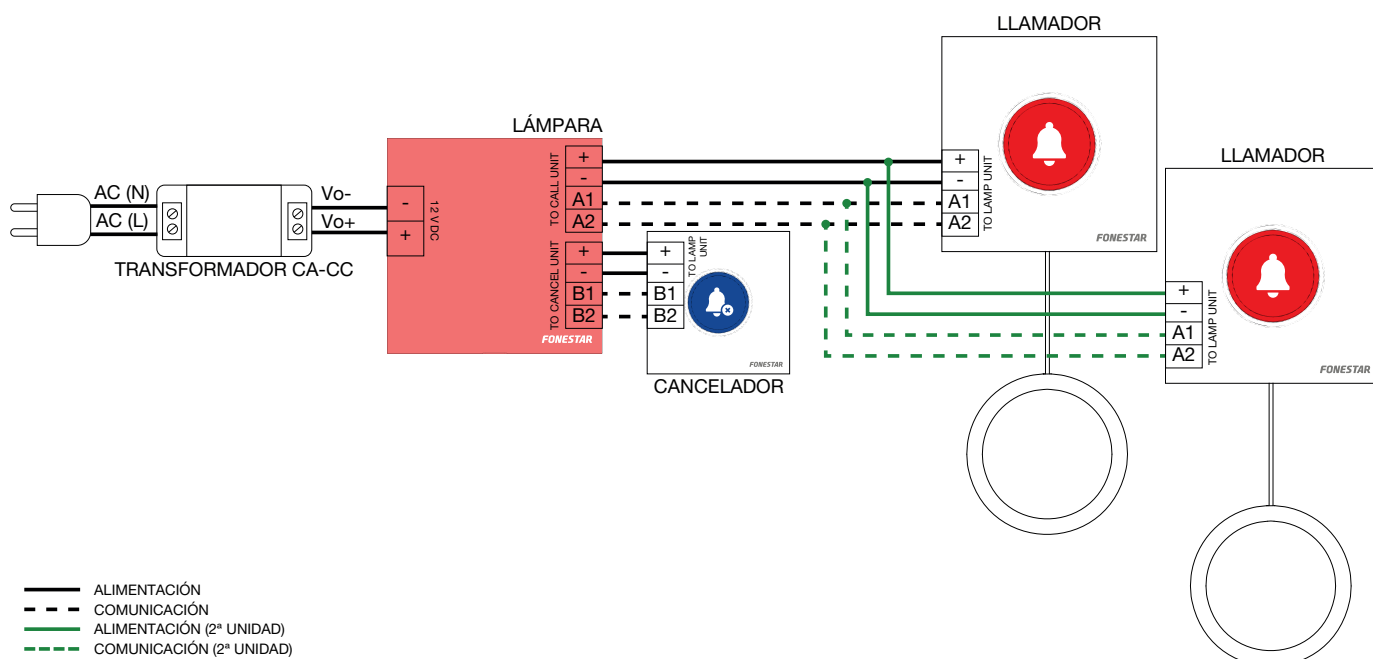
LLAMADOR

LLAMADOR

LÁMPARA

AC (N)
AC (L)

TRANSFORMADOR CA-CC

Vo-
Vo+

-
+
12 V DC

TO CALL UNIT
+
-
A1
A2

TO CANCEL UNIT
+
-
B1
B2

FONESTAR

+
-
B1
B2
TO LAMP UNIT

FONESTAR

CANCELADOR

+
-
A1
A2
TO LAMP UNIT

FONESTAR

+
-
A1
A2
TO LAMP UNIT

FONESTAR

ALIMENTACIÓN
COMUNICACIÓN
ALIMENTACIÓN (2ª UNIDAD)
COMUNICACIÓN (2ª UNIDAD)